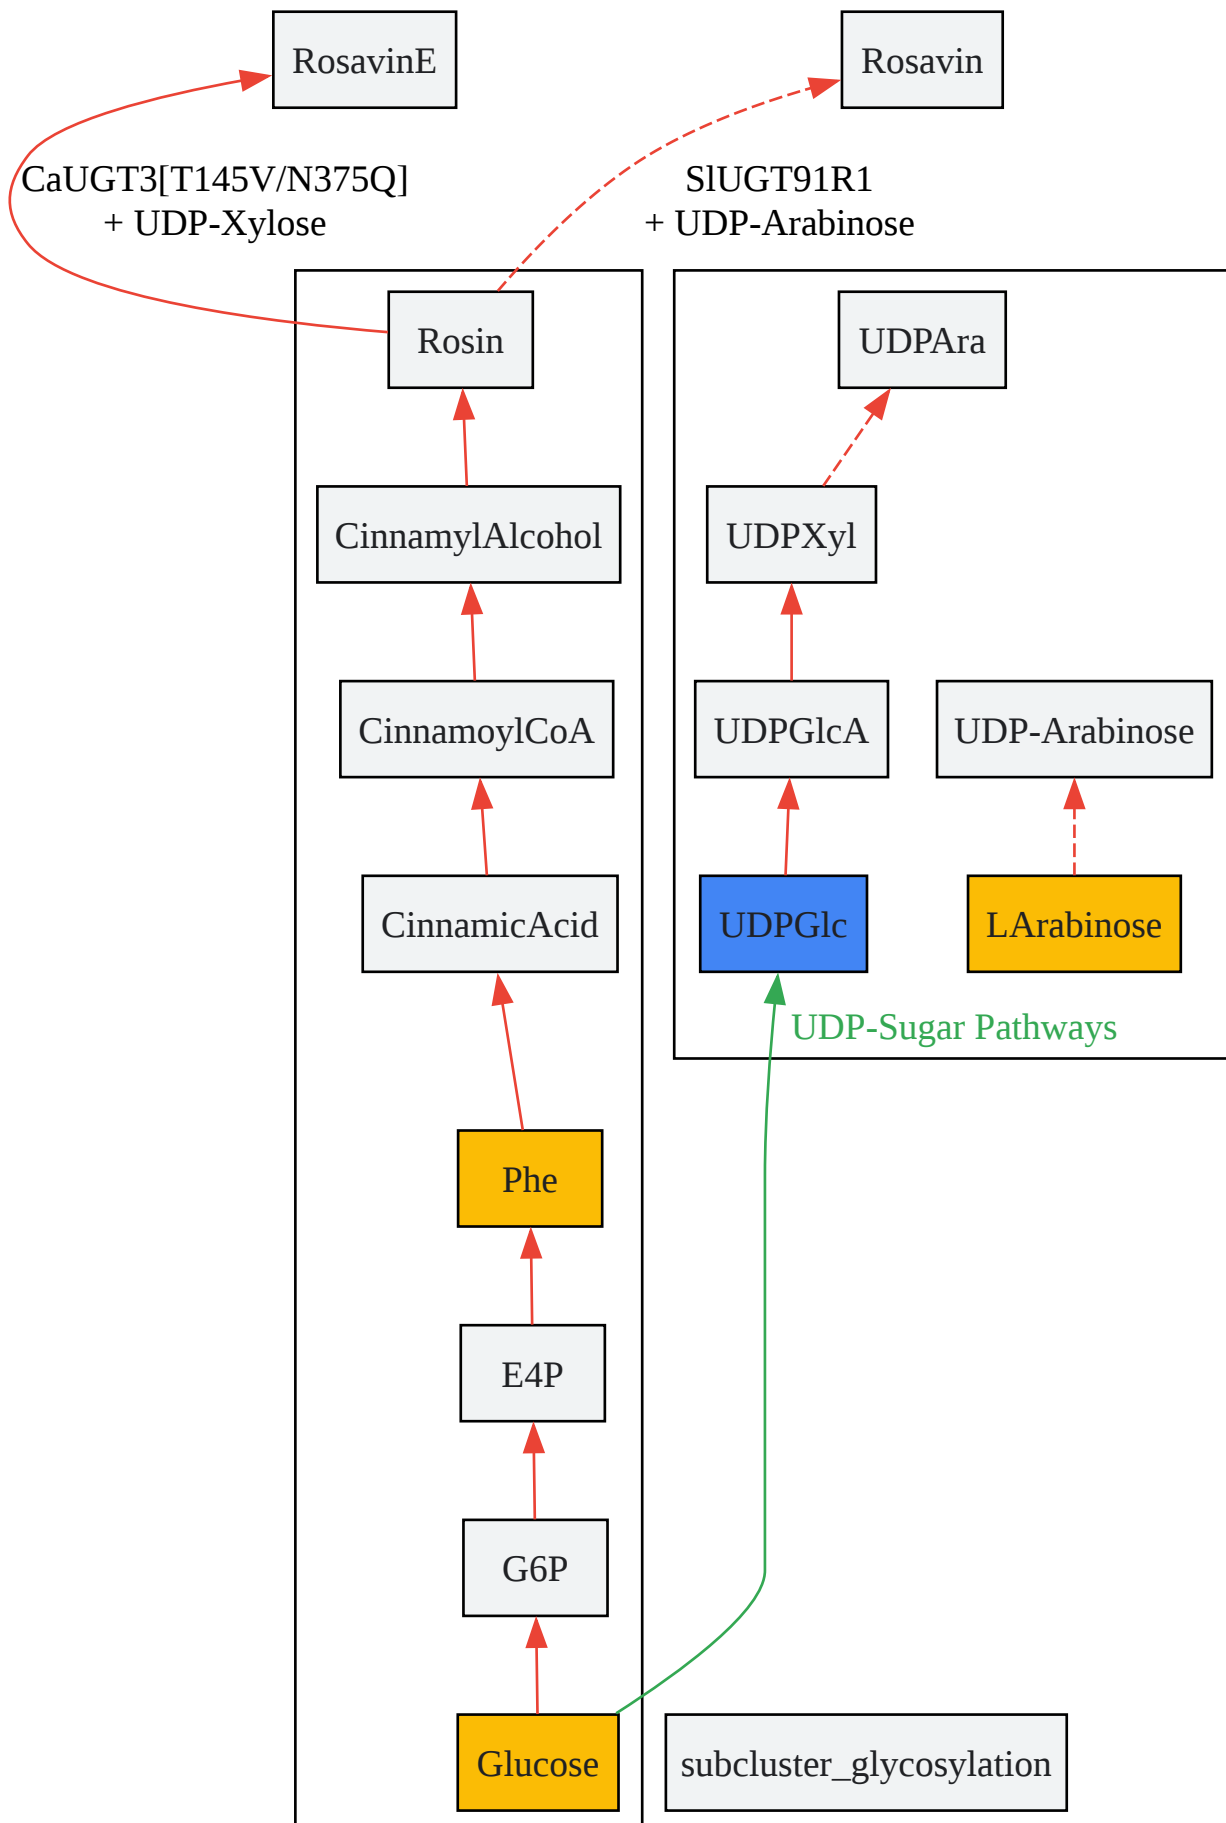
RosavinE

Rosavin

CaUGT3[T145V/N375Q]
+ UDP-Xylose

SlUGT91R1
+ UDP-Arabinose

Rosin

UDPAra

CinnamylAlcohol

UDPXyl

CinnamoylCoA

UDPGlcA

UDP-Arabinose

CinnamicAcid

UDPGlc

LArabinose

UDP-Sugar Pathways

Phe

E4P

G6P

Glucose

subcluster_glycosylation